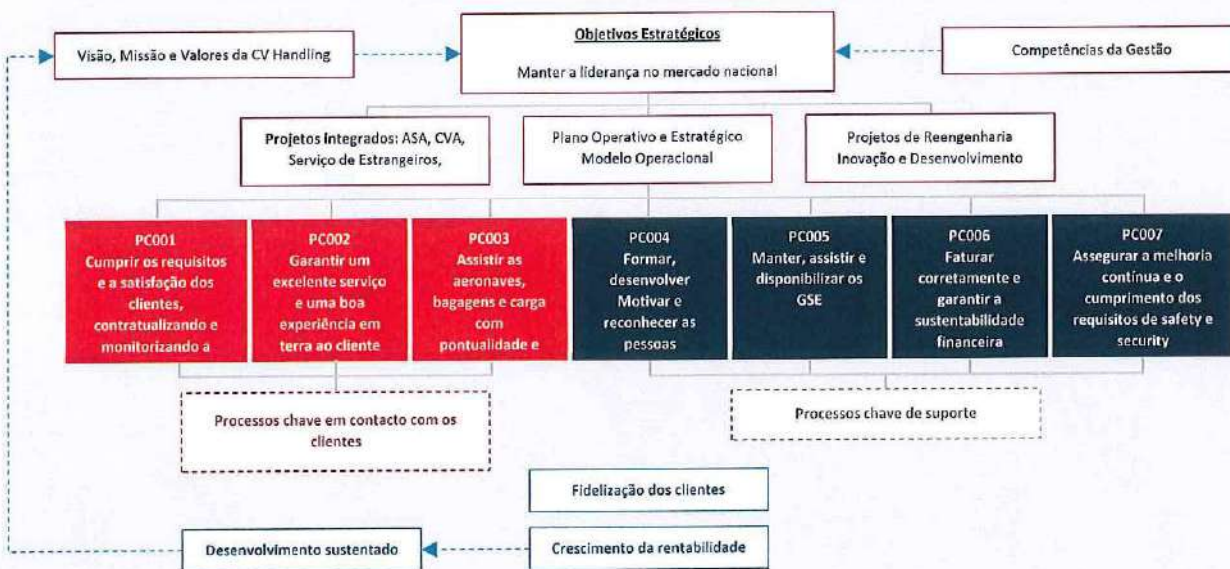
Visão, Missão e Valores da CV Handling

Objetivos Estratégicos

Manter a liderança no mercado nacional

Competências da Gestão

Projetos integrados: ASA, CVA, Serviço de Estrangeiros,

Plano Operativo e Estratégico Modelo Operacional

Projetos de Reengenharia Inovação e Desenvolvimento

PC001 Cumprir os requisitos e a satisfação dos clientes, contratualizando e monitorizando a

PC002 Garantir um excelente serviço e uma boa experiência em terra ao cliente

PC003 Assistir as aeronaves, bagagens e carga com pontualidade e

PC004 Formar, desenvolver Motivar e reconhecer as pessoas

PC005 Manter, assistir e disponibilizar os GSE

PC006 Faturar corretamente e garantir a sustentabilidade financeira

PC007 Assegurar a melhoria contínua e o cumprimento dos requisitos de safety e security

Processos chave em contacto com os clientes

Processos chave de suporte

Fidelização dos clientes

Desenvolvimento sustentado

Crescimento da rentabilidade